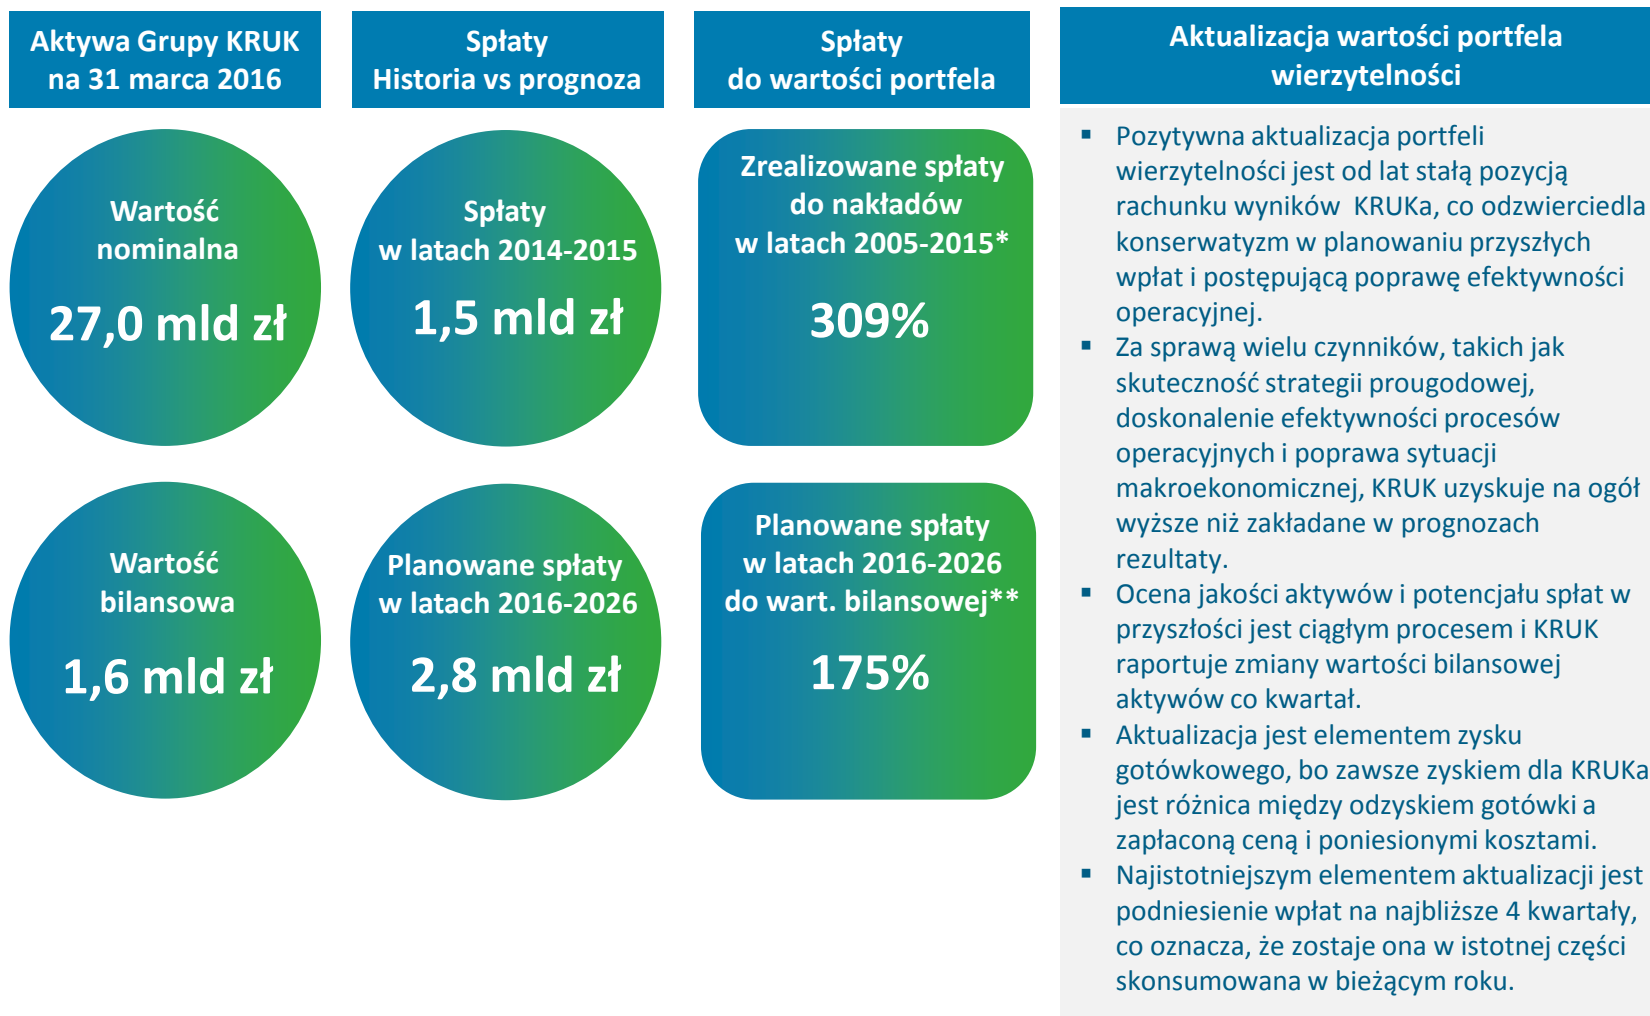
Aktywa Grupy KRUK na 31 marca 2016

Wartość nominalna

27,0 mld zł

Wartość bilansowa

1,6 mld zł

Spłaty Historia vs prognoza

Spłaty w latach 2014-2015

1,5 mld zł

Planowane spłaty w latach 2016-2026

2,8 mld zł

Spłaty do wartości portfela

Zrealizowane spłaty do nakładów w latach 2005-2015*

309%

Planowane spłaty w latach 2016-2026 do wart. bilansowej**

175%

Aktualizacja wartości portfela wierzytelności

▪ Pozytywna aktualizacja portfeli wierzytelności jest od lat stałą pozycją rachunku wyników KRUKa, co odzwierciedla konserwatyzm w planowaniu przyszłych wpłat i postępującą poprawę efektywności operacyjnej.
▪ Za sprawą wielu czynników, takich jak skuteczność strategii prougodowej, doskonalenie efektywności procesów operacyjnych i poprawa sytuacji makroekonomicznej, KRUK uzyskuje na ogół wyższe niż zakładane w prognozach rezultaty.
▪ Ocena jakości aktywów i potencjału spłat w przyszłości jest ciągłym procesem i KRUK raportuje zmiany wartości bilansowej aktywów co kwartał.
▪ Aktualizacja jest elementem zysku gotówkowego, bo zawsze zyskiem dla KRUKa jest różnica między odzyskiem gotówki a zapłaconą ceną i poniesionymi kosztami.
▪ Najistotniejszym elementem aktualizacji jest podniesienie wpłat na najbliższe 4 kwartały, co oznacza, że zostaje ona w istotnej części skonsumowana w bieżącym roku.